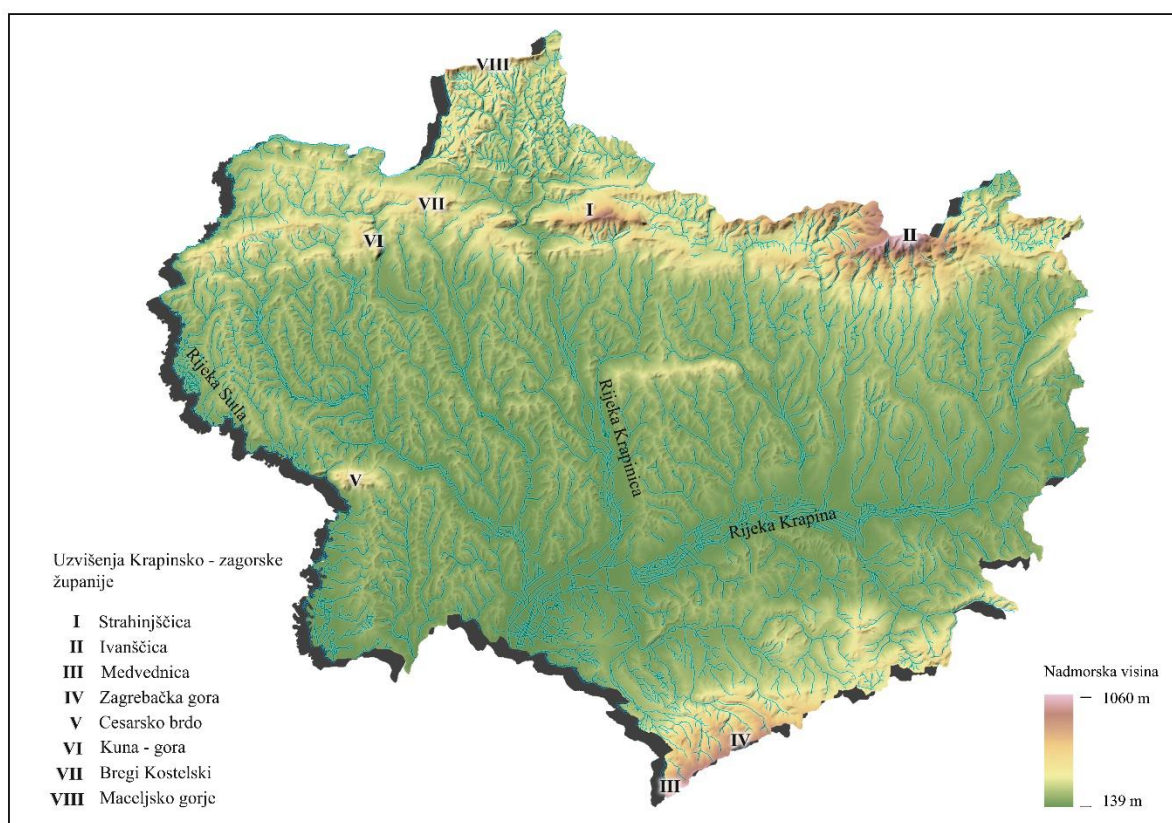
VIII

VII

I

VI

II

Rijeka Sutla

Rijeka Krapinica

V

Rijeka Krapina

Uzvišenja Krapinsko - zagorske županije

I Strahinjščica
II Ivanščica
III Medvednica
IV Zagrebačka gora
V Cesarsko brdo
VI Kuna - gora
VII Bregi Kostelski
VIII Maceljsko gorje

IV

III

Nadmorska visina

1060 m

139 m